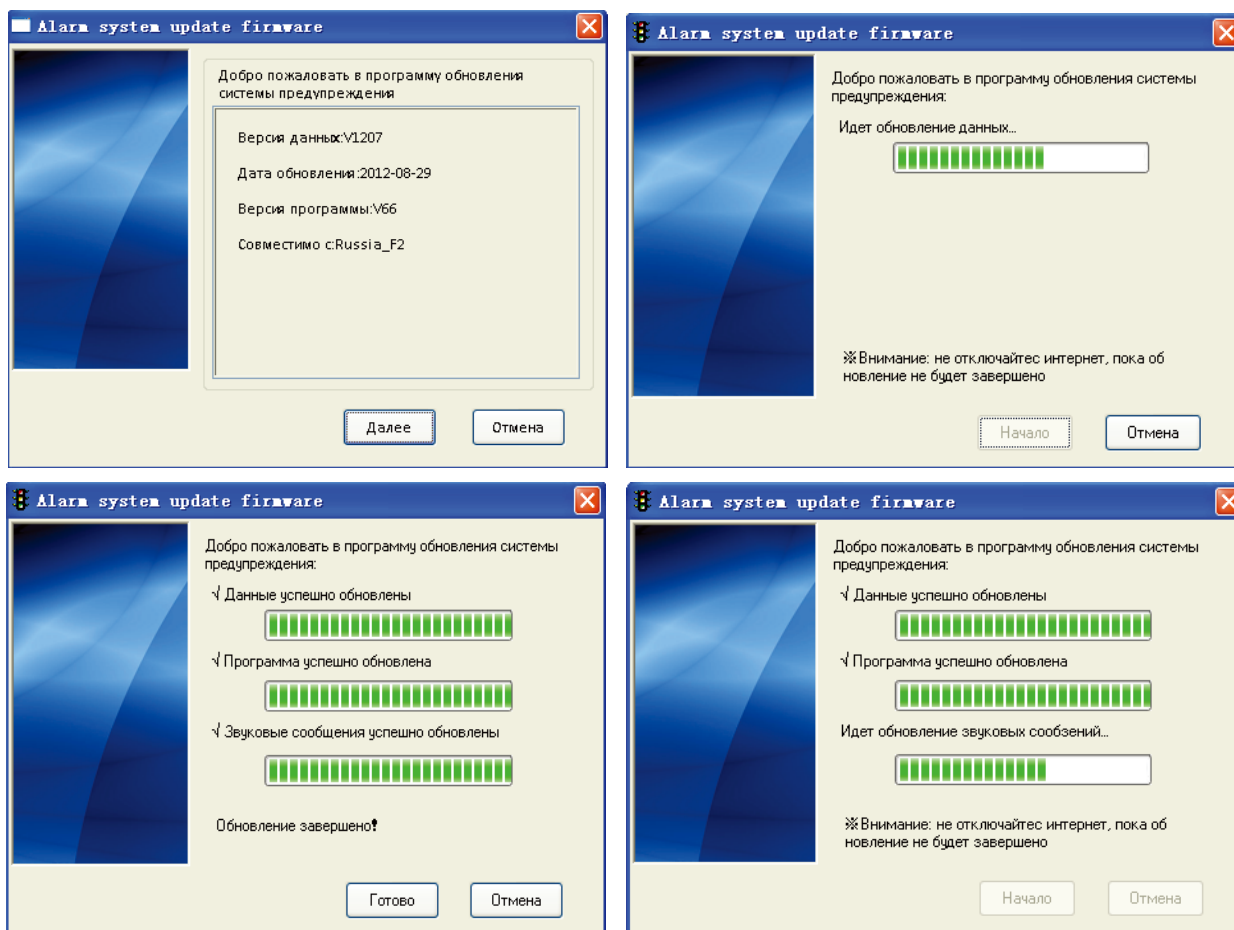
Alarm system update firmware

Добро пожаловать в программу обновления системы предупреждения

Версия данных:V1207

Дата обновления:2012-08-29

Версия программы:V66

Совместимо с:Russia_F2

Далее

Отмена

Alarm system update firmware

Добро пожаловать в программу обновления системы предупреждения:

Идет обновление данных...

※Внимание: не отключайтес интернет, пока об новление не будет завершено

Начало

Отмена

Alarm system update firmware

Добро пожаловать в программу обновления системы предупреждения:

√ Данные успешно обновлены

√ Программа успешно обновлена

√ Звуковые сообщения успешно обновлены

Обновление завершено!

Готово

Отмена

Alarm system update firmware

Добро пожаловать в программу обновления системы предупреждения:

√ Данные успешно обновлены

√ Программа успешно обновлена

Идет обновление звуковых сообзений...

※Внимание: не отключайтес интернет, пока об новление не будет завершено

Начало

Отмена